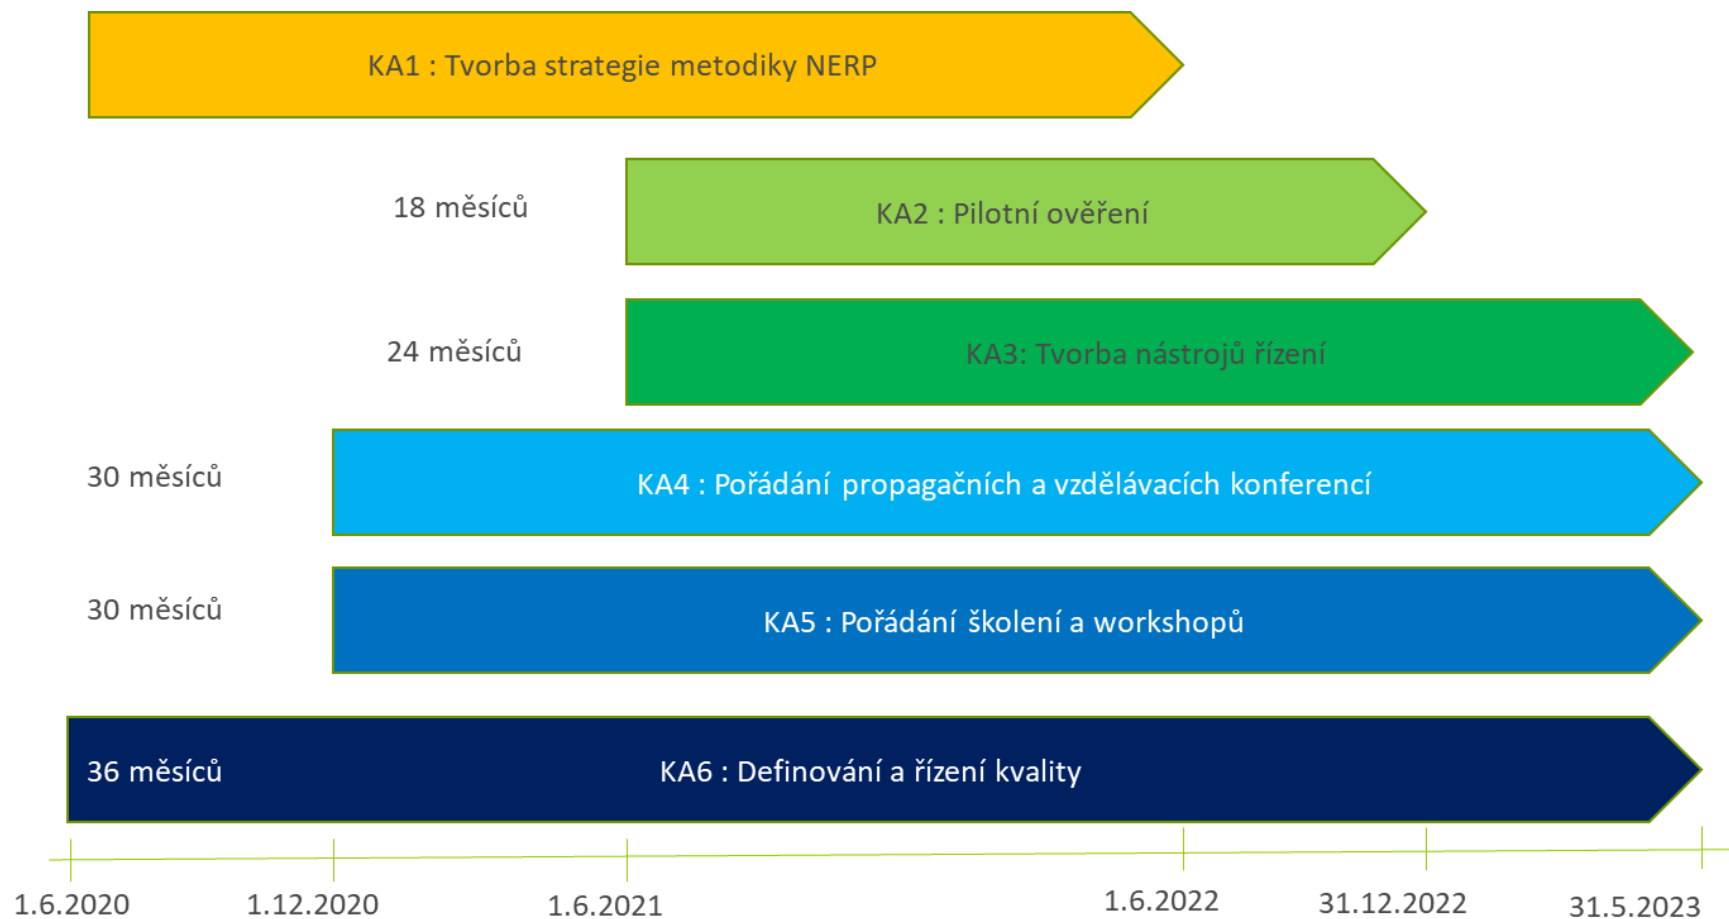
KA1 : Tvorba strategie metodiky NERP

18 měsíců

KA2 : Pilotní ověření

24 měsíců

KA3: Tvorba nástrojů řízení

30 měsíců

KA4 : Pořádání propagačních a vzdělávacích konferencí

30 měsíců

KA5 : Pořádání školení a workshopů

36 měsíců

KA6 : Definování a řízení kvality

1.6.2020 1.12.2020 1.6.2021 1.6.2022 31.12.2022 31.5.2023